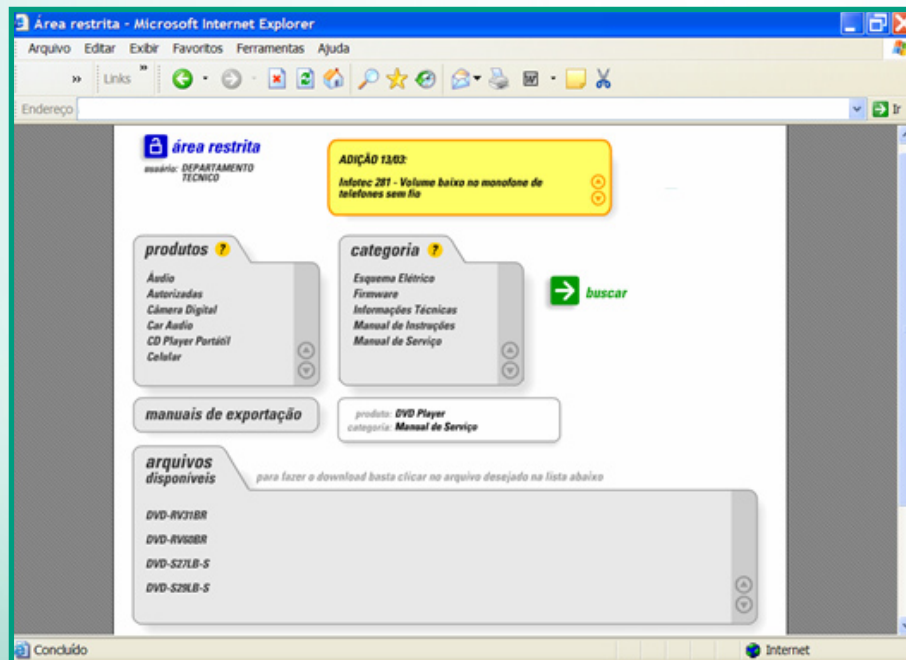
Área restrita - Microsoft Internet Explorer

Arquivo Editar Exibir Favoritos Ferramentas Ajuda

Links

Endereço

Ir

área restrita

usuário: DEPARTAMENTO TÉCNICO

ADIÇÃO 13/03:

Infotec 281 - Volume baixo no monofone de telefones sem fio

produtos ?

Áudio
Autorizadas
Câmera Digital
Car Audio
CD Player Portátil
Celular

categoria ?

Esquema Elétrico
Firmware
Informações Técnicas
Manual de Instruções
Manual de Serviço

buscar

manuais de exportação

produto: DVD Player
categoria: Manual de Serviço

arquivos disponíveis

para fazer o download basta clicar no arquivo desejado na lista abaixo

DVD-RV31BR
DVD-RV60BR
DVD-S27LB-S
DVD-S29LB-S

Concluído

Internet